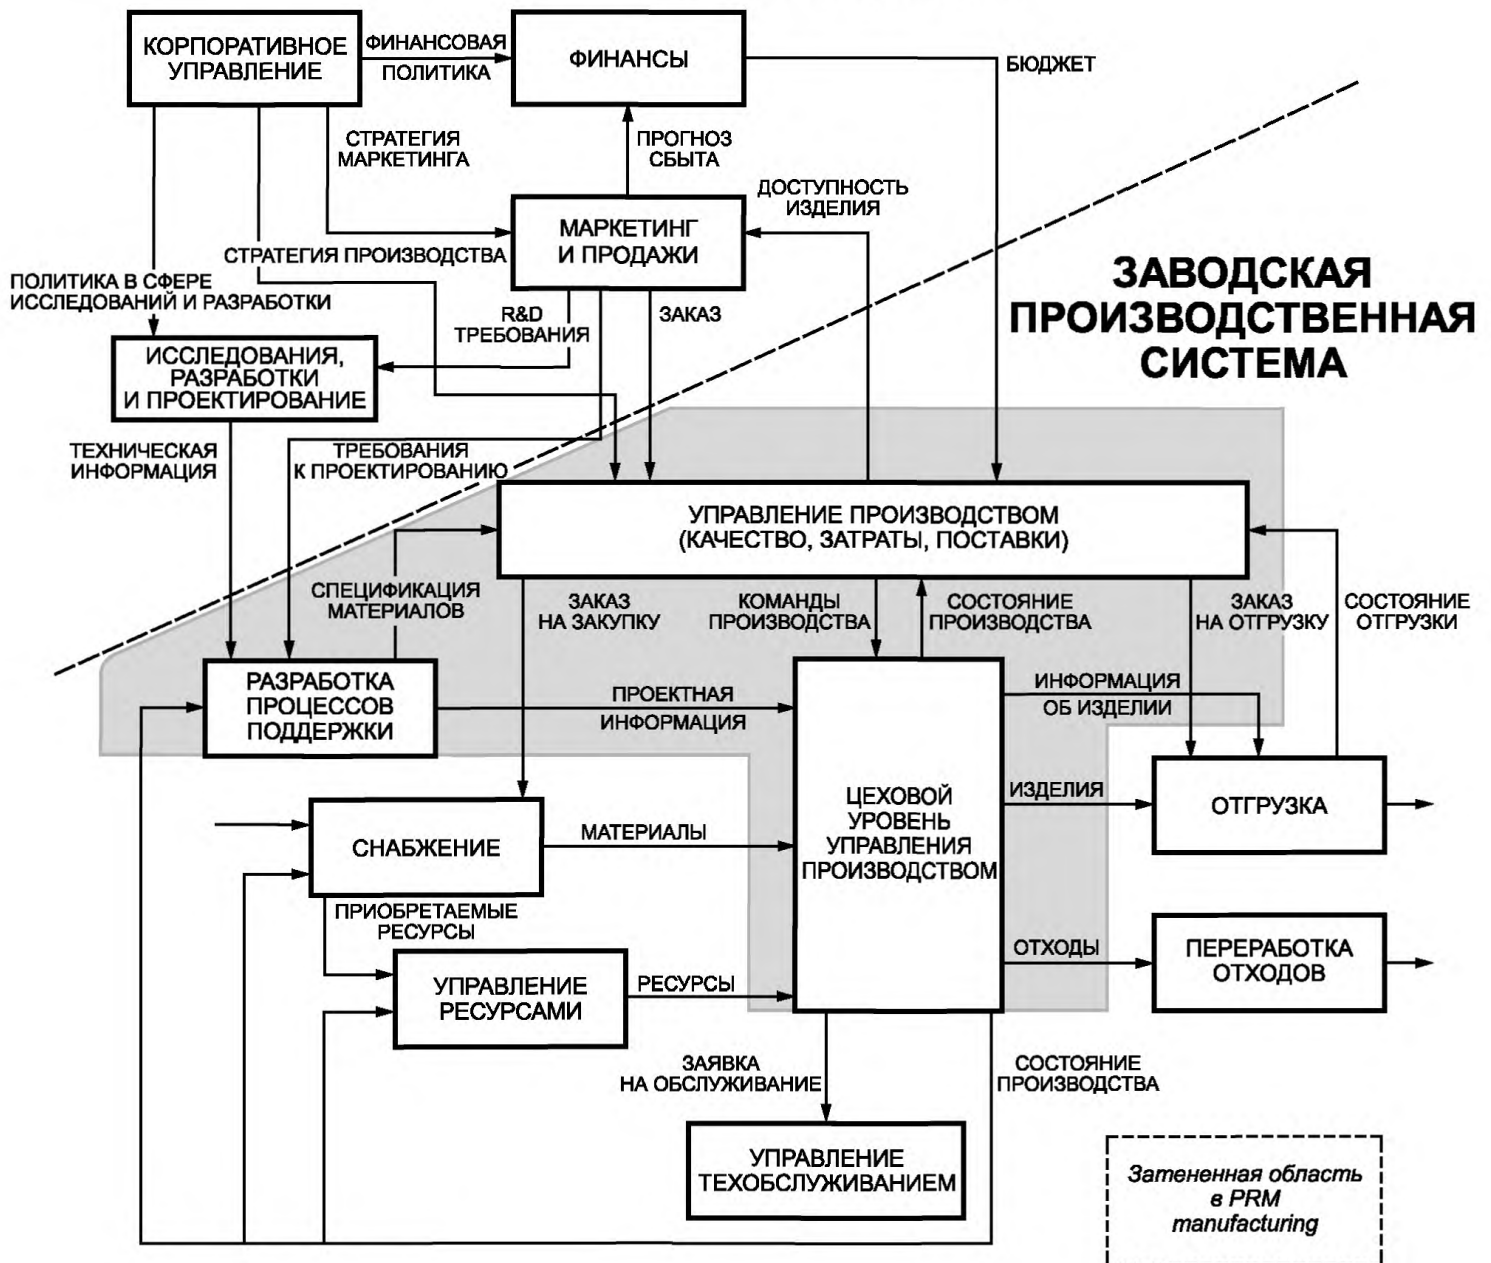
КОРПОРАТИВНОЕ УПРАВЛЕНИЕ

ФИНАНСОВАЯ ПОЛИТИКА

ФИНАНСЫ

БЮДЖЕТ

СТРАТЕГИЯ МАРКЕТИНГА

ПРОГНОЗ СБЫТА

ДОСТУПНОСТЬ ИЗДЕЛИЯ

МАРКЕТИНГ И ПРОДАЖИ

СТРАТЕГИЯ ПРОИЗВОДСТВА

ПОЛИТИКА В СФЕРЕ ИССЛЕДОВАНИЙ И РАЗРАБОТКИ

R&D ТРЕБОВАНИЯ

ЗАКАЗ

ЗАВОДСКАЯ ПРОИЗВОДСТВЕННАЯ СИСТЕМА

ИССЛЕДОВАНИЯ, РАЗРАБОТКИ И ПРОЕКТИРОВАНИЕ

ТЕХНИЧЕСКАЯ ИНФОРМАЦИЯ

ТРЕБОВАНИЯ К ПРОЕКТИРОВАНИЮ

УПРАВЛЕНИЕ ПРОИЗВОДСТВОМ (КАЧЕСТВО, ЗАТРАТЫ, ПОСТАВКИ)

СПЕЦИФИКАЦИЯ МАТЕРИАЛОВ

ЗАКАЗ НА ЗАКУПКУ

КОМАНДЫ ПРОИЗВОДСТВА

СОСТОЯНИЕ ПРОИЗВОДСТВА

ЗАКАЗ НА ОТГРУЗКУ

СОСТОЯНИЕ ОТГРУЗКИ

РАЗРАБОТКА ПРОЦЕССОВ ПОДДЕРЖКИ

ПРОЕКТНАЯ ИНФОРМАЦИЯ

ИНФОРМАЦИЯ ОБ ИЗДЕЛИИ

ЦЕХОВОЙ УРОВЕНЬ УПРАВЛЕНИЯ ПРОИЗВОДСТВОМ

ИЗДЕЛИЯ

ОТГРУЗКА

СНАБЖЕНИЕ

МАТЕРИАЛЫ

ПРИОБРЕТАЕМЫЕ РЕСУРСЫ

ОТХОДЫ

ПЕРЕРАБОТКА ОТХОДОВ

УПРАВЛЕНИЕ РЕСУРСАМИ

РЕСУРСЫ

ЗАЯВКА НА ОБСЛУЖИВАНИЕ

СОСТОЯНИЕ ПРОИЗВОДСТВА

УПРАВЛЕНИЕ ТЕХОБСЛУЖИВАНИЕМ

Затененная область в PRM manufacturing